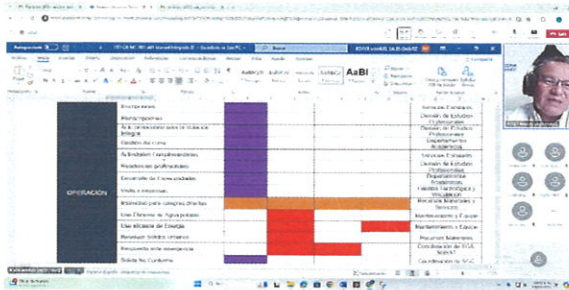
Autoguardado
Buscar
Archivo Inicio Insertar Dibujar Diseño Disposición Referencias Correspondencia Revisar Vista Ayuda
AaBbCcD AaBbCcD AaBbCc AaBbCcD AaBl
OPERACIÓN
Encuadernación | Servicios Escolares
Remediamiento | Dirección de Estudios Profesionales
Acta de conocimiento para la titulación integral | Dirección de Estudios Profesionales
Gestión de curso | Departamentos Académicos
Actividades Complementarias | Servicios Escolares
Residencias profesionales | Dirección de Estudios Profesionales
Desarrollo de Competencias | Departamentos Académicos
Visita a empresas | Gestión Tecnológica y Vinculación
Materiales para categorías Directas | Recursos Materiales y Servicios
Uso Eficiente de Agua potable | Mantenimiento y Equipo
Uso eficiente de Energía | Mantenimiento y Equipo
Manejar Residuos urbanos | Recursos Materiales
Respuesta ante emergencias | Coordinación de SGA
Salud y No Contacto | Coordinación de SGC